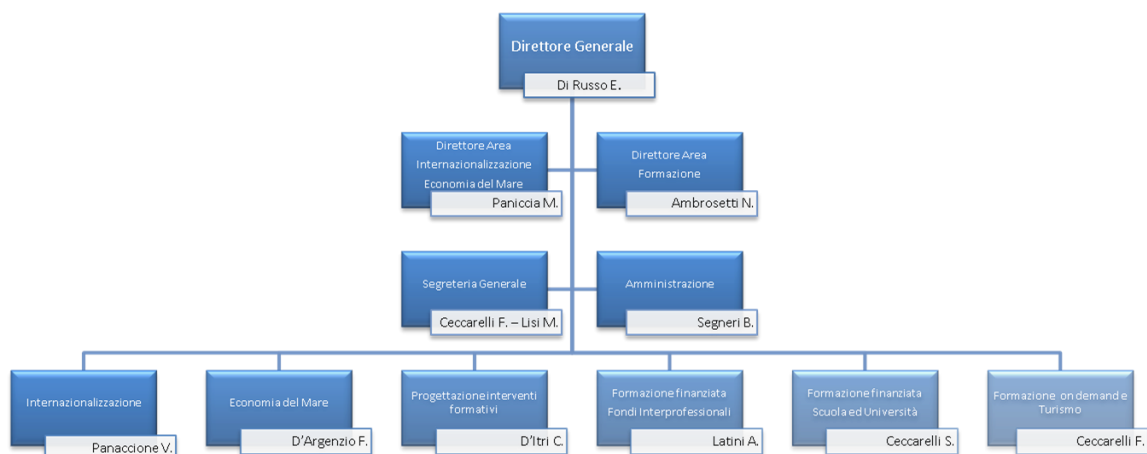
Direttore Generale
Di Russo E.

Direttore Area Internazionalizzazione Economia del Mare
Paniccia M.

Direttore Area Formazione
Ambrosetti N.

Segreteria Generale
Ceccarelli F. – Lisi M.

Amministrazione
Segneri B.

Internazionalizzazione
Panaccione V.

Economia del Mare
D'Argenzio F.

Progettazione interventi formativi
D'Itri C.

Formazione finanziata Fondi Interprofessionali
Latini A.

Formazione finanziata Scuola ed Università
Ceccarelli S.

Formazione on demand e Turismo
Ceccarelli F.